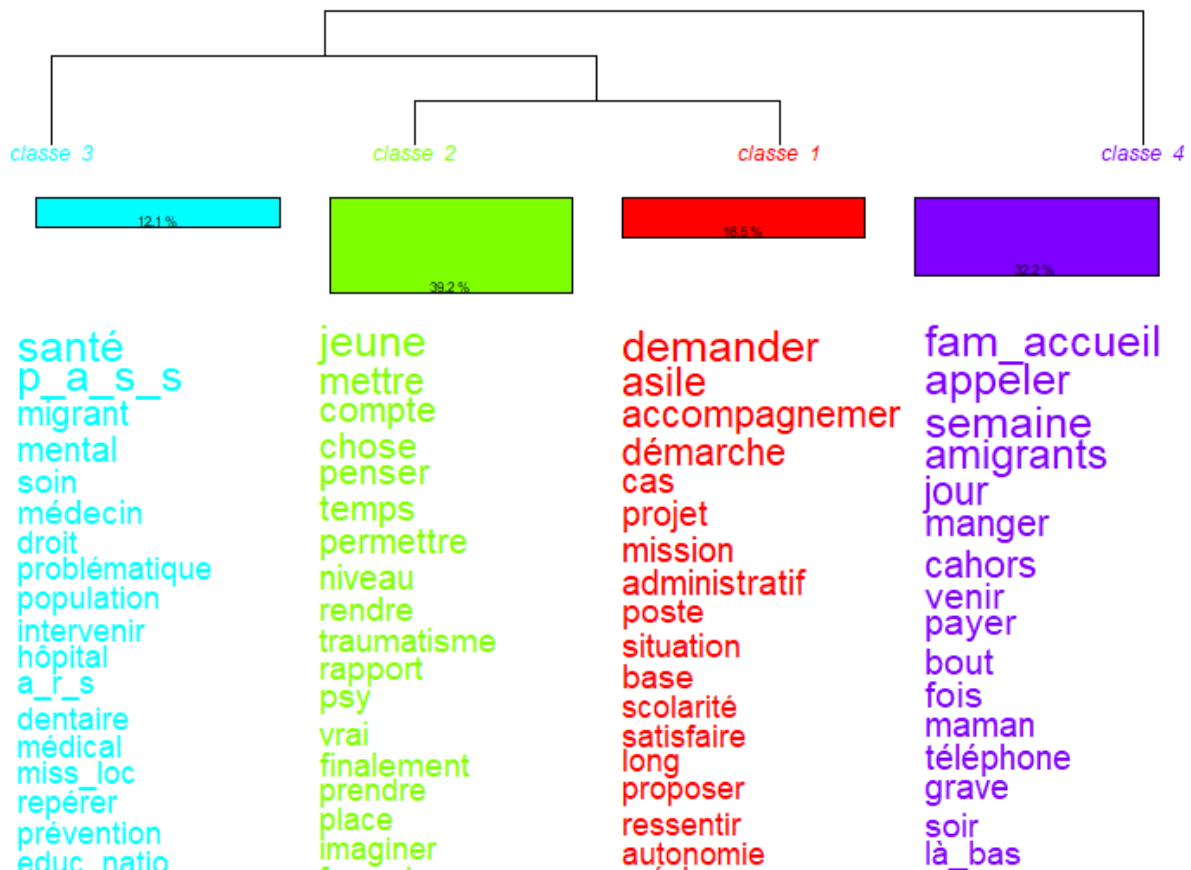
classe 3

12.1 %

santé
p_a_s_s
migrant
mental
soin
médecin
droit
problématique
population
intervenir
hôpital
a_r_s
dentaire
médical
miss_loc
repérer
prévention
educ_natio

classe 2

39.2 %

jeune
mettre
compte
chose
penser
temps
permettre
niveau
rendre
traumatisme
rapport
psy
vrai
finalement
prendre
place
imaginer
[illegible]

classe 1

16.5 %

demander
asile
accompagnemer
démarche
cas
projet
mission
administratif
poste
situation
base
scolarité
satisfaire
long
proposer
ressentir
autonomie
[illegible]

classe 4

32.2 %

fam_accueil
appeler
semaine
amigrants
jour
manger
cahors
venir
payer
bout
fois
maman
téléphone
grave
soir
là_bas